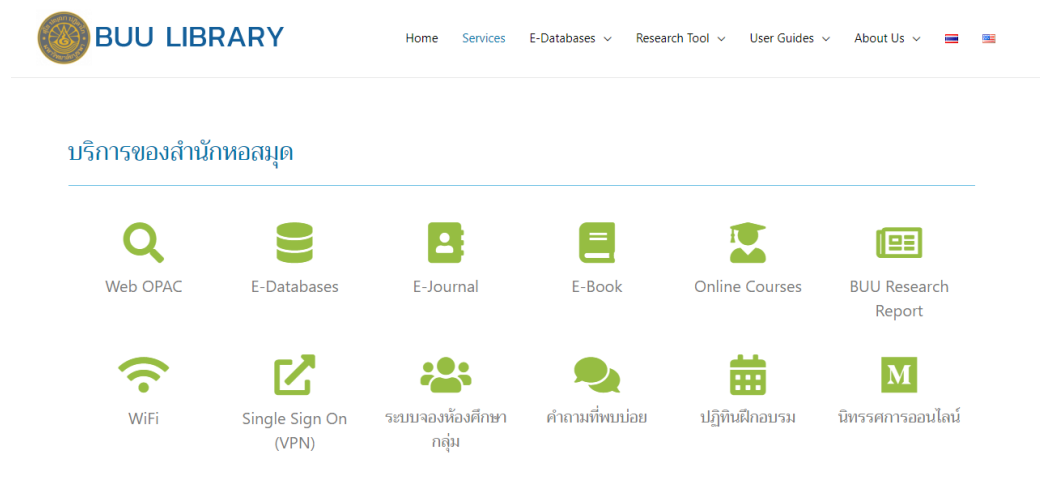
BUU LIBRARY

Home Services E-Databases Research Tool User Guides About Us

บริการของสำนักหอสมุด

Web OPAC
E-Databases
E-Journal
E-Book
Online Courses
BUU Research Report

WiFi
Single Sign On (VPN)
ระบบจองห้องศึกษากลุ่ม
คำถามที่พบบ่อย
ปฏิทินฝึกอบรม
นิทรรศการออนไลน์